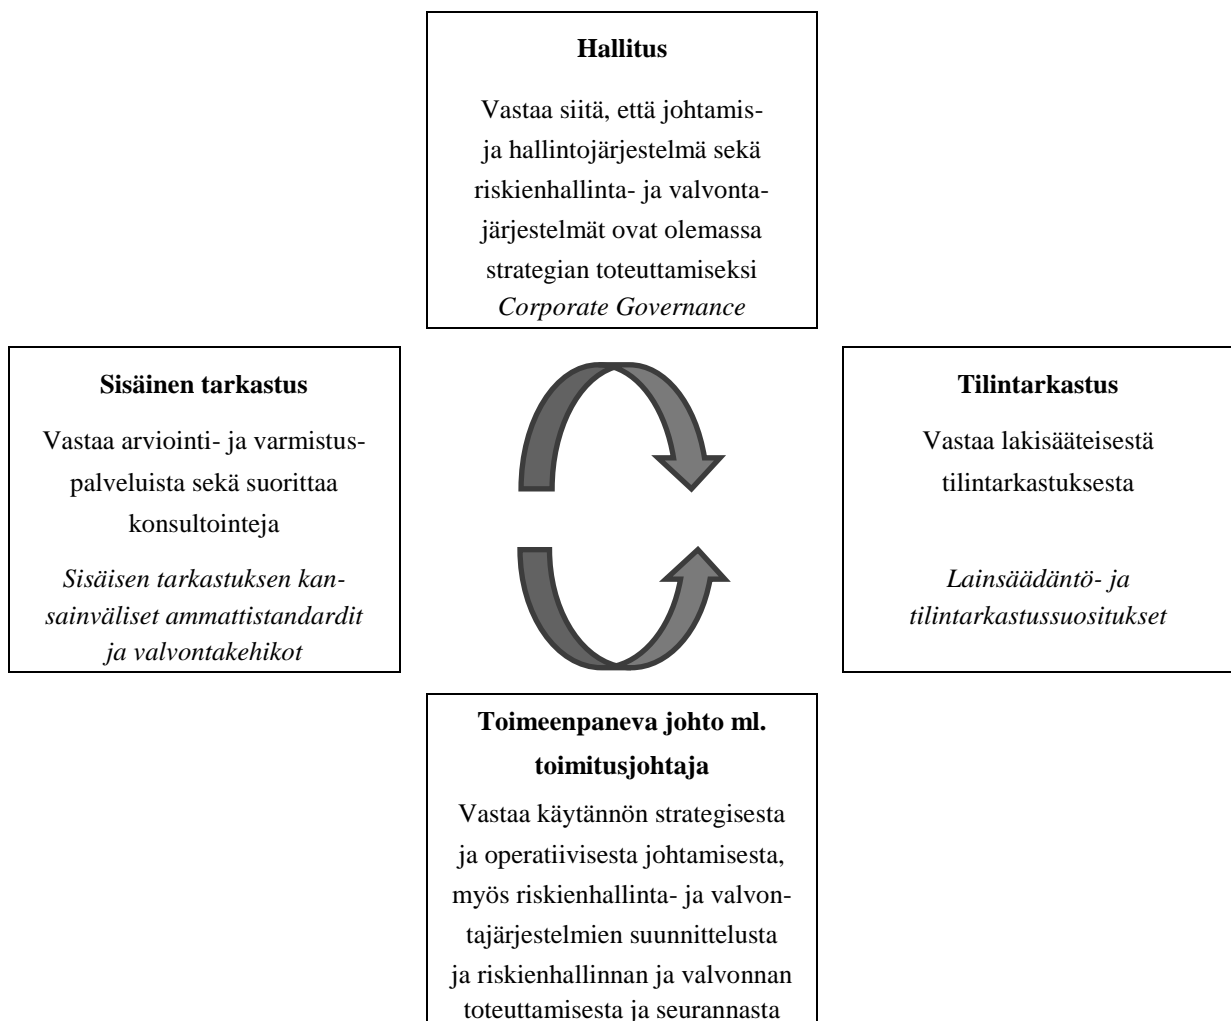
**Hallitus**

Vastaa siitä, että johtamis- ja hallintojärjestelmä sekä riskienhallinta- ja valvontajärjestelmät ovat olemassa strategian toteuttamiseksi

*Corporate Governance*

**Sisäinen tarkastus**

Vastaa arviointi- ja varmistuspalveluista sekä suorittaa konsultointeja

*Sisäisen tarkastuksen kansainväliset ammattistandardit ja valvontakehikot*

**Tilintarkastus**

Vastaa lakisääteisestä tilintarkastuksesta

*Lainsäädäntö- ja tilintarkastussuositukset*

**Toimeenpaneva johto ml. toimitusjohtaja**

Vastaa käytännön strategisesta ja operatiivisesta johtamisesta, myös riskienhallinta- ja valvontajärjestelmien suunnittelusta ja riskienhallinnan ja valvonnan toteuttamisesta ja seurannasta